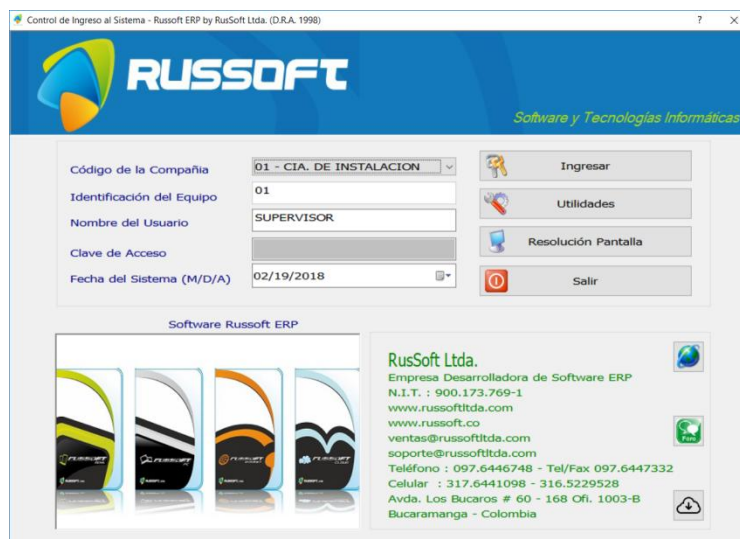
Control de Ingreso al Sistema - Russoft ERP by RusSoft Ltda. (D.R.A. 1998)

?

RUSSOFT

Software y Tecnologías Informáticas

Código de la Compañia
01 - CIA. DE INSTALACION

Identificación del Equipo
01

Nombre del Usuario
SUPERVISOR

Clave de Acceso

Fecha del Sistema (M/D/A)
02/19/2018

Ingresar

Utilidades

Resolución Pantalla

Salir

Software Russoft ERP

RusSoft Ltda.
Empresa Desarrolladora de Software ERP
N.I.T. : 900.173.769-1
www.russoftltda.com
www.russoft.co
ventas@russoftltda.com
soporte@russoftltda.com
Teléfono : 097.6446748 - Tel/Fax 097.6447332
Celular : 317.6441098 - 316.5229528
Avda. Los Bucaros # 60 - 168 Ofi. 1003-B
Bucaramanga - Colombia

Foro